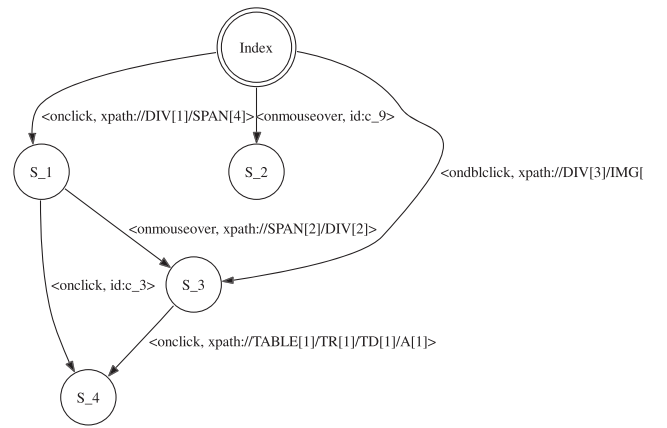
Index

<onclick, xpath://DIV[1]/SPAN[4]>

<onmouseover, id:c_9>

<ondblclick, xpath://DIV[3]/IMG[

S_1

S_2

<onmouseover, xpath://SPAN[2]/DIV[2]>

<onclick, id:c_3>

S_3

<onclick, xpath://TABLE[1]/TR[1]/TD[1]/A[1]>

S_4